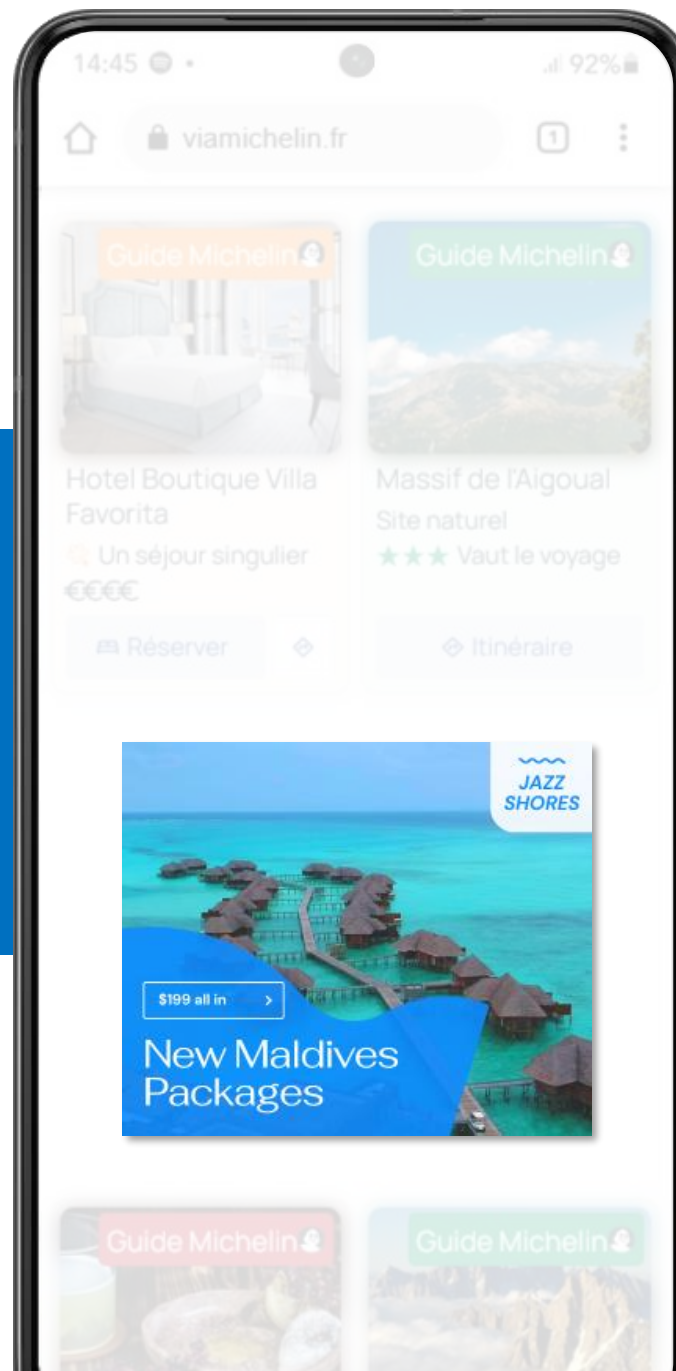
14:45

92%

viamichelin.fr

1

Guide Michelin

Guide Michelin

Hotel Boutique Villa Favorita

Un séjour singulier

€€€€

Réserver

Massif de l'Aigoual

Site naturel

★★★ Vaut le voyage

Itinéraire

JAZZ SHORES

$199 all in >

New Maldives Packages

Guide Michelin

Guide Michelin